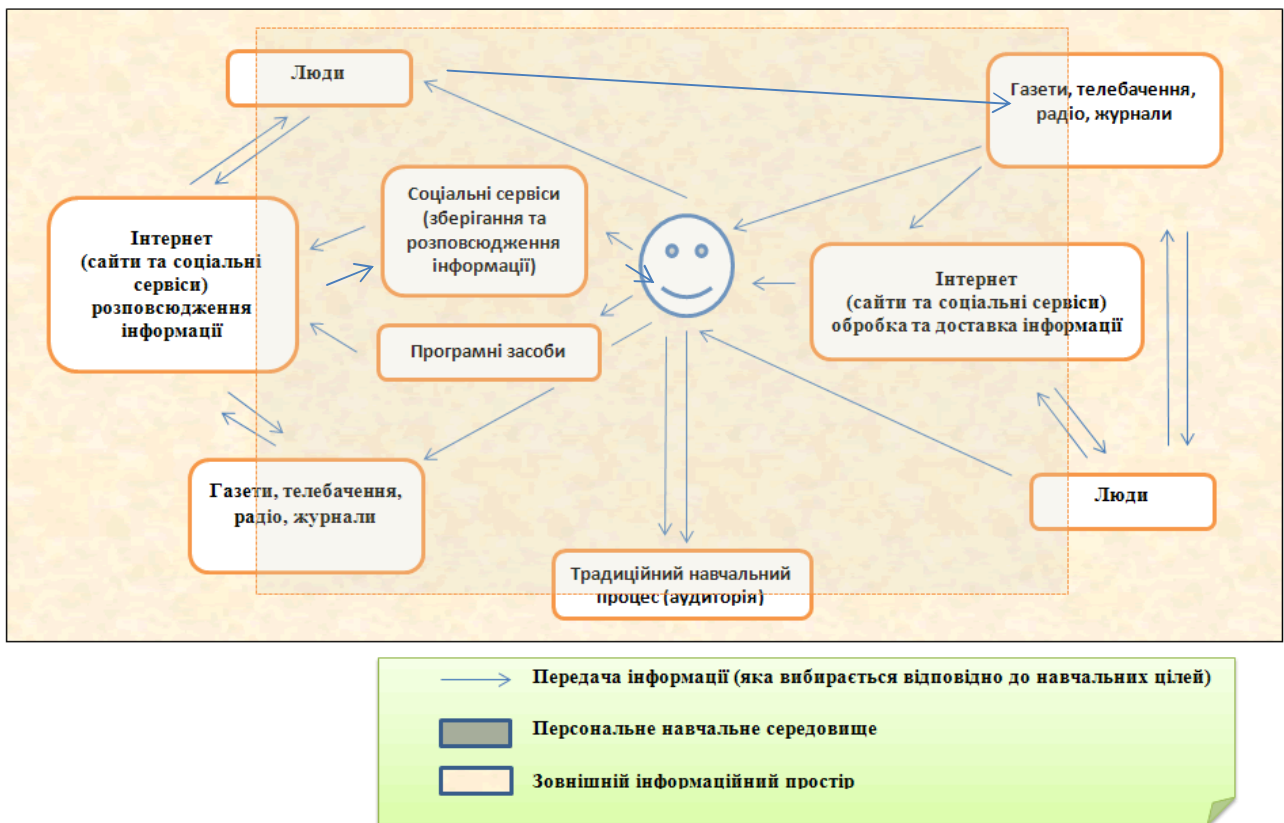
Люди

Газети, телебачення, радіо, журнали

Соціальні сервіси (зберігання та розповсюдження інформації)

Інтернет (сайти та соціальні сервіси) розповсюдження інформації

Інтернет (сайти та соціальні сервіси) обробка та доставка інформації

Програмні засоби

Газети, телебачення, радіо, журнали

Люди

Традиційний навчальний процес (аудиторія)

Передача інформації (яка вибирається відповідно до навчальних цілей)

Персональне навчальне середовище

Зовнішній інформаційний простір